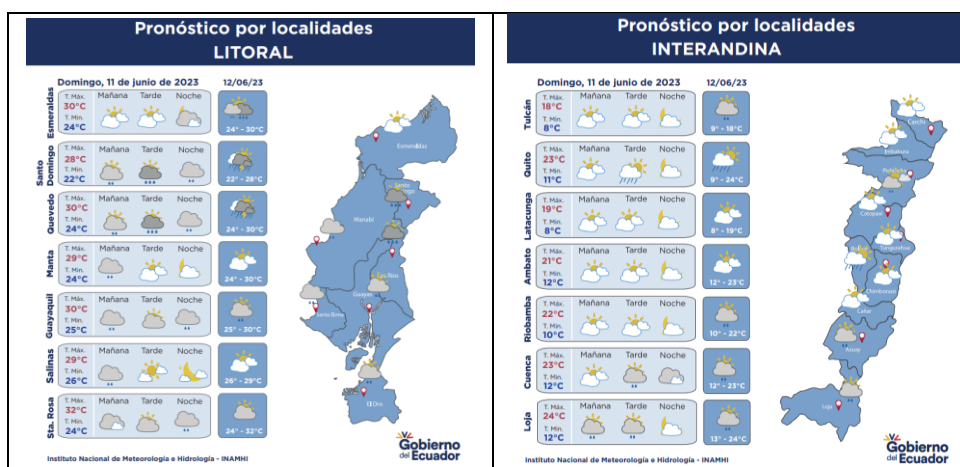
Pronóstico por localidades
LITORAL

Domingo, 11 de junio de 2023
12/06/23

| | | Mañana | Tarde | Noche | 12/06/23 |
|---|---|---|---|---|---|
| Esmeraldas | T. Máx. 30°C T. Mín. 24°C | | | | 24° - 30°C |
| Santo Domingo | T. Máx. 28°C T. Mín. 22°C | | | | 22° - 28°C |
| Quevedo | T. Máx. 30°C T. Mín. 24°C | | | | 24° - 30°C |
| Manta | T. Máx. 29°C T. Mín. 24°C | | | | 24° - 30°C |
| Guayaquil | T. Máx. 30°C T. Mín. 25°C | | | | 25° - 30°C |
| Salinas | T. Máx. 29°C T. Mín. 26°C | | | | 26° - 29°C |
| Sta. Rosa | T. Máx. 32°C T. Mín. 24°C | | | | 24° - 32°C |

Esmeraldas
Santo Domingo
Manabí
Los Ríos
Guayas
Santa Elena
El Oro

Instituto Nacional de Meteorología e Hidrología - INAMHI
Gobierno del Ecuador

Pronóstico por localidades
INTERANDINA

Domingo, 11 de junio de 2023
12/06/23

| | | Mañana | Tarde | Noche | 12/06/23 |
|---|---|---|---|---|---|
| Tulcán | T. Máx. 18°C T. Mín. 8°C | | | | 9° - 18°C |
| Quito | T. Máx. 23°C T. Mín. 11°C | | | | 9° - 24°C |
| Latacunga | T. Máx. 19°C T. Mín. 8°C | | | | 8° - 19°C |
| Ambato | T. Máx. 21°C T. Mín. 12°C | | | | 12° - 23°C |
| Riobamba | T. Máx. 22°C T. Mín. 10°C | | | | 10° - 22°C |
| Cuenca | T. Máx. 23°C T. Mín. 12°C | | | | 12° - 23°C |
| Loja | T. Máx. 24°C T. Mín. 12°C | | | | 13° - 24°C |

Carchi
Imbabura
Pichincha
Cotopaxi
Tungurahua
Bolívar
Chimborazo
Cañar
Azuay
Loja

Instituto Nacional de Meteorología e Hidrología - INAMHI
Gobierno del Ecuador